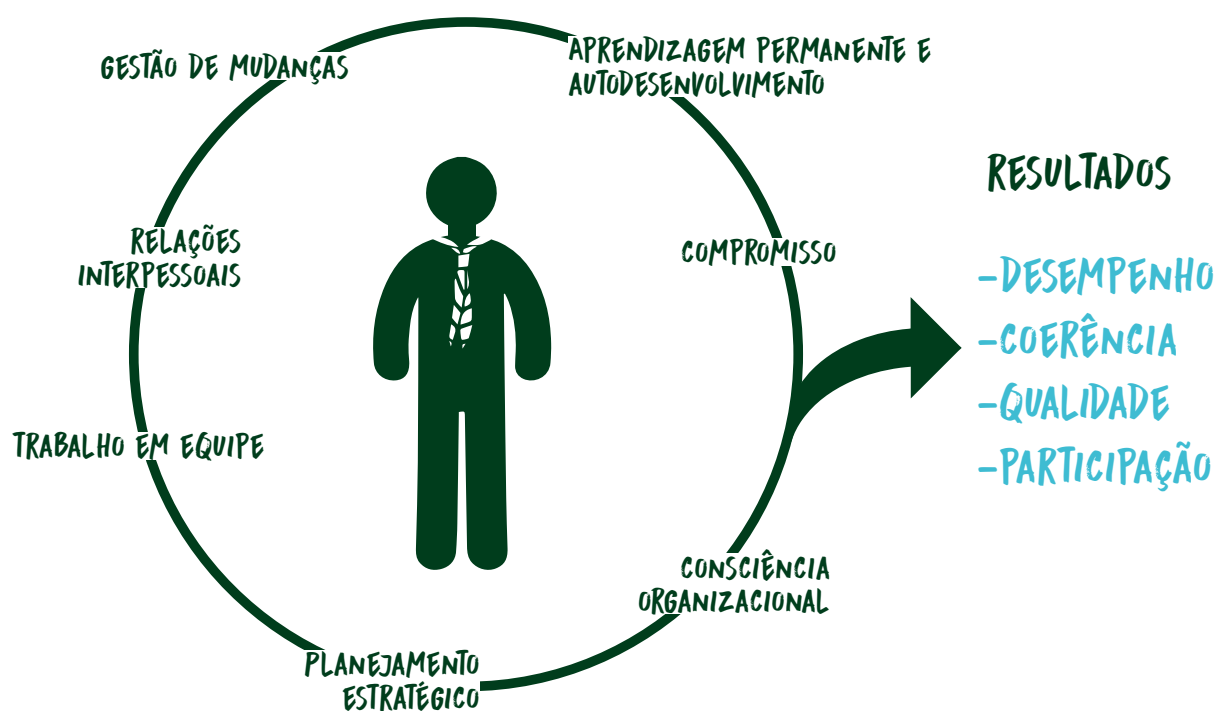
GESTÃO DE MUDANÇAS

APRENDIZAGEM PERMANENTE E AUTODESENVOLVIMENTO

RELAÇÕES INTERPESSOAIS

COMPROMISSO

TRABALHO EM EQUIPE

CONSCIÊNCIA ORGANIZACIONAL

PLANEJAMENTO ESTRATÉGICO

RESULTADOS

-DESEMPENHO
-COERÊNCIA
-QUALIDADE
-PARTICIPAÇÃO